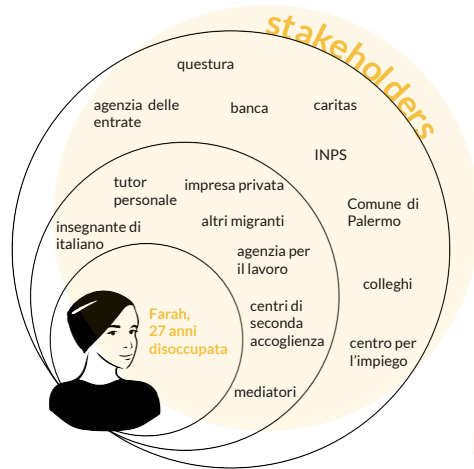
stakeholders

questura

agenzia delle entrate

banca

caritas

INPS

tutor personale

impresa privata

Comune di Palermo

insegnante di italiano

altri migranti

agenzia per il lavoro

colleghi

Farah, 27 anni disoccupata

centri di seconda accoglienza

centro per l'impiego

mediatori